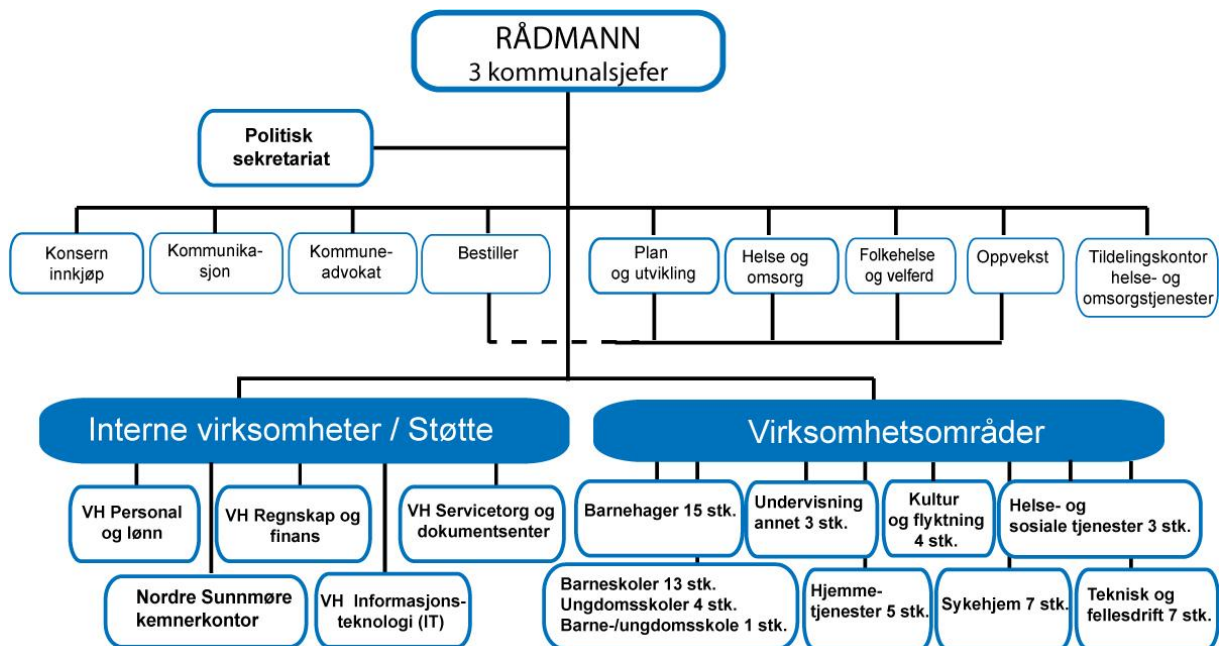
RÅDMANN
3 kommunalsjefer

Politisk sekretariat

Konsern innkjøp

Kommunikasjon

Kommuneadvokat

Bestiller

Plan og utvikling

Helse og omsorg

Folkehelse og velferd

Oppvekst

Tildelingskontor helse- og omsorgstjenester

Interne virksomheter / Støtte

VH Personal og lønn

VH Regnskap og finans

VH Servicetorg og dokumentsenter

Nordre Sunnmøre kemnerkontor

VH Informasjonsteknologi (IT)

Virksomhetsområder

Barnehager 15 stk.

Undervisning annet 3 stk.

Kultur og flyktning 4 stk.

Helse- og sosiale tjenester 3 stk.

Barneskoler 13 stk.
Ungdomsskoler 4 stk.
Barne-/ungdomsskole 1 stk.

Hjemmetjenester 5 stk.

Sykehjem 7 stk.

Teknisk og fellesdrift 7 stk.